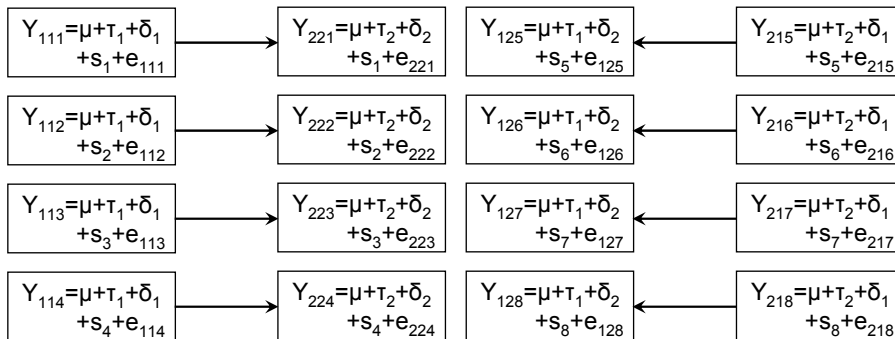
$Y_{111}=\mu+\tau_1+\delta_1+s_1+e_{111}$

$Y_{221}=\mu+\tau_2+\delta_2+s_1+e_{221}$

$Y_{125}=\mu+\tau_1+\delta_2+s_5+e_{125}$

$Y_{215}=\mu+\tau_2+\delta_1+s_5+e_{215}$

$Y_{112}=\mu+\tau_1+\delta_1+s_2+e_{112}$

$Y_{222}=\mu+\tau_2+\delta_2+s_2+e_{222}$

$Y_{126}=\mu+\tau_1+\delta_2+s_6+e_{126}$

$Y_{216}=\mu+\tau_2+\delta_1+s_6+e_{216}$

$Y_{113}=\mu+\tau_1+\delta_1+s_3+e_{113}$

$Y_{223}=\mu+\tau_2+\delta_2+s_3+e_{223}$

$Y_{127}=\mu+\tau_1+\delta_2+s_7+e_{127}$

$Y_{217}=\mu+\tau_2+\delta_1+s_7+e_{217}$

$Y_{114}=\mu+\tau_1+\delta_1+s_4+e_{114}$

$Y_{224}=\mu+\tau_2+\delta_2+s_4+e_{224}$

$Y_{128}=\mu+\tau_1+\delta_2+s_8+e_{128}$

$Y_{218}=\mu+\tau_2+\delta_1+s_8+e_{218}$